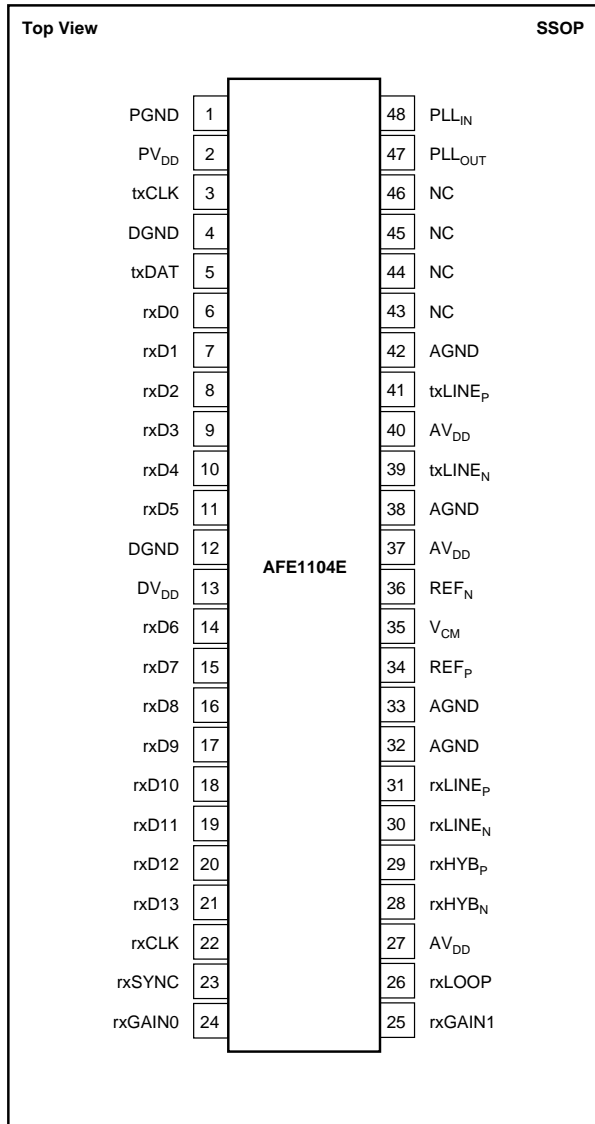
Top View

SSOP

AFE1104E

PGND 1
$PV_{DD}$ 2
txCLK 3
DGND 4
txDAT 5
rxD0 6
rxD1 7
rxD2 8
rxD3 9
rxD4 10
rxD5 11
DGND 12
$DV_{DD}$ 13
rxD6 14
rxD7 15
rxD8 16
rxD9 17
rxD10 18
rxD11 19
rxD12 20
rxD13 21
rxCLK 22
rxSYNC 23
rxGAIN0 24

48 $PLL_{IN}$
47 $PLL_{OUT}$
46 NC
45 NC
44 NC
43 NC
42 AGND
41 $txLINE_P$
40 $AV_{DD}$
39 $txLINE_N$
38 AGND
37 $AV_{DD}$
36 $REF_N$
35 $V_{CM}$
34 $REF_P$
33 AGND
32 AGND
31 $rxLINE_P$
30 $rxLINE_N$
29 $rxHYB_P$
28 $rxHYB_N$
27 $AV_{DD}$
26 rxLOOP
25 rxGAIN1